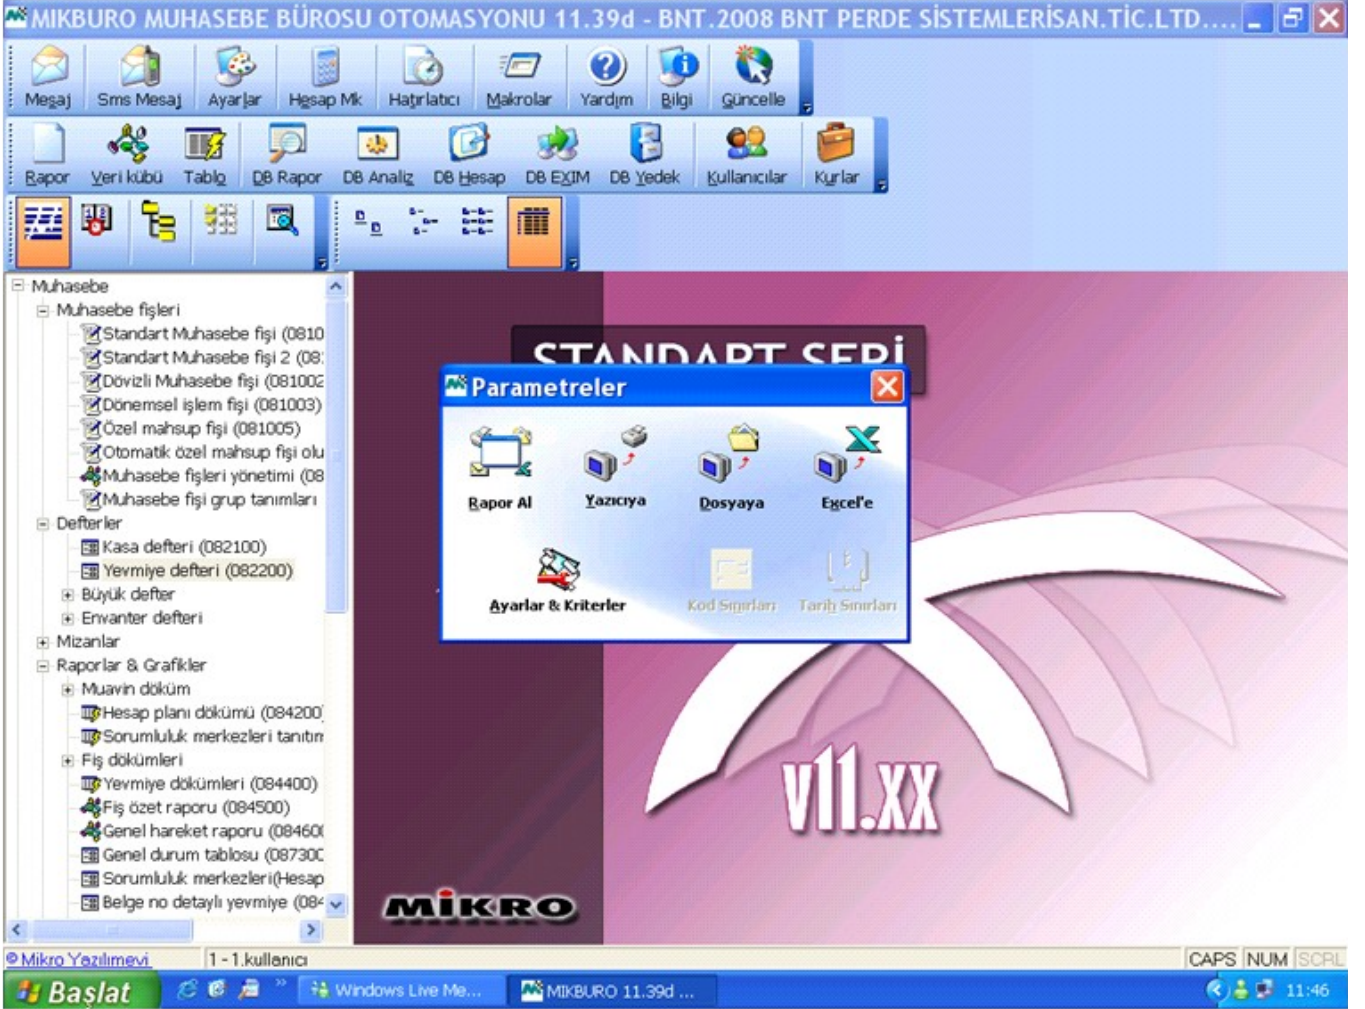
MIKBURO MUHASEBE BÜROSU OTOMASYONU 11.39d - BNT.2008 BNT PERDE SİSTEMLERİSAN.TİC.LTD....

Mesaj Sms Mesaj Ayarlar Hesap Mk Hatırlatıcı Makrolar Yardım Bilgi Güncelle

Rapor Veri kübü Tablo DB Rapor DB Analiz DB Hesap DB EXIM DB Yedek Kullanıcılar Kurlar

Muhasebe
Muhasebe fişleri
Standart Muhasebe fişi (0810
Standart Muhasebe fişi 2 (08
Dövizli Muhasebe fişi (081002
Dönemsel işlem fişi (081003)
Özel mahsup fişi (081005)
Otomatik özel mahsup fişi olu
Muhasebe fişleri yönetimi (08
Muhasebe fişi grup tanımları
Defterler
Kasa defteri (082100)
Yevmiye defteri (082200)
Büyük defter
Envanter defteri
Mizanlar
Raporlar & Grafikler
Muavin döküm
Hesap planı dökümü (084200)
Sorumluluk merkezleri tanıtım
Fiş dökümleri
Yevmiye dökümleri (084400)
Fiş özet raporu (084500)
Genel hareket raporu (08460
Genel durum tablosu (08730
Sorumluluk merkezleri(Hesap
Belge no detaylı yevmiye (08

STANDART SERİ

Parametreler
Rapor Al
Yazıcıya
Dosyaya
Excel'e
Ayarlar & Kriterler
Kod Sınırları
Tarih Sınırları

v11.xx
MIKRO

Mikro Yazılımevi
1 - 1.kullanıcı
CAPS NUM SCRL

Başlat
Windows Live Me...
MIKBURO 11.39d ...
11:46